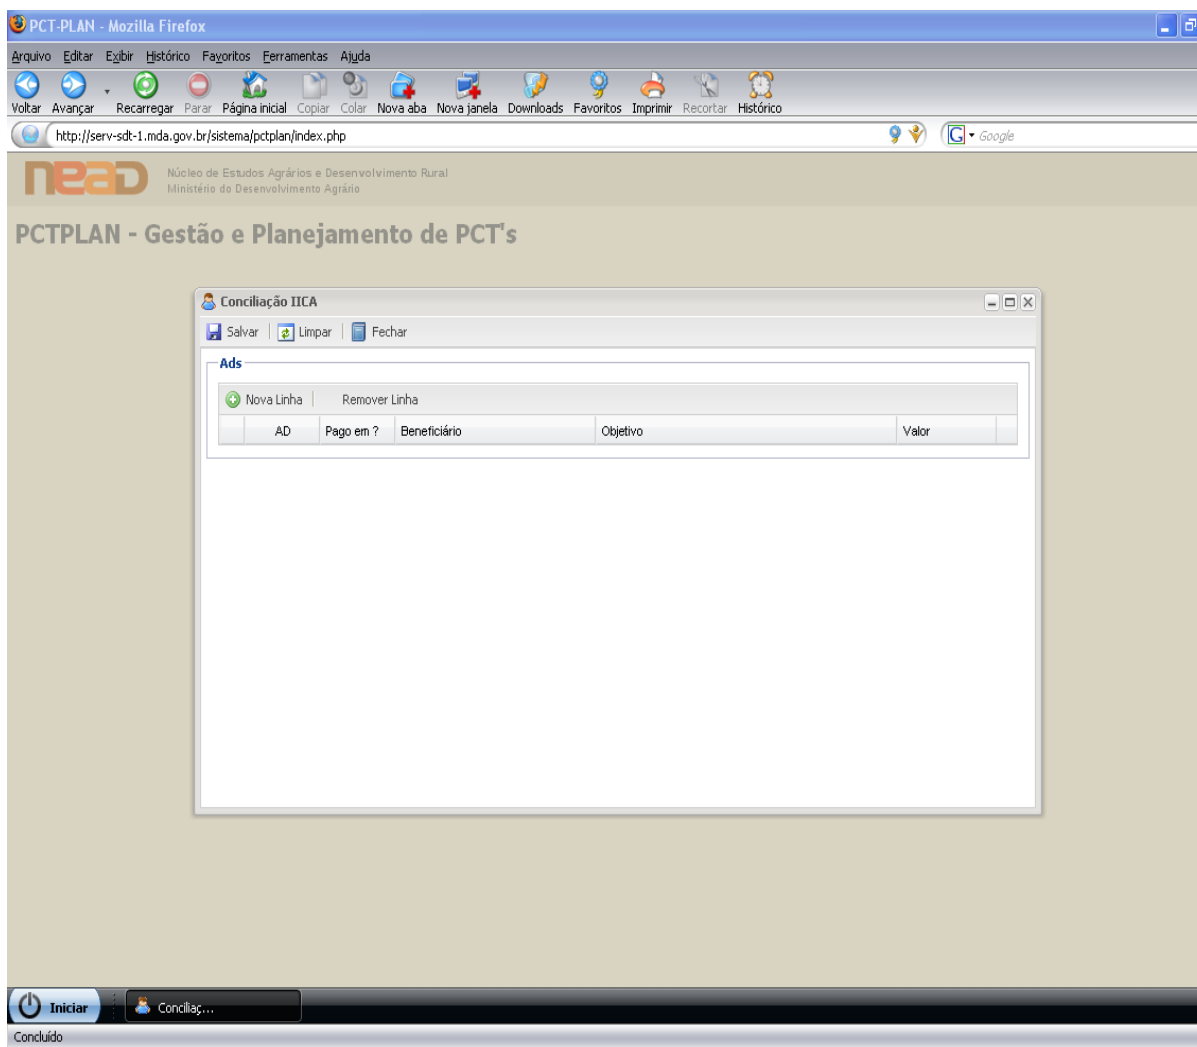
PCT-PLAN - Mozilla Firefox

Arquivo Editar Exibir Histórico Favoritos Ferramentas Ajuda

Voltar Avançar Recarregar Parar Página inicial Copiar Colar Nova aba Nova janela Downloads Favoritos Imprimir Recortar Histórico

http://serv-sdt-1.mda.gov.br/sistema/pctplan/index.php

Google

nead Núcleo de Estudos Agrários e Desenvolvimento Rural
Ministério do Desenvolvimento Agrário

PCTPLAN - Gestão e Planejamento de PCT's

Conciliação IICA

Salvar | Limpar | Fechar

Ads

Nova Linha | Remover Linha

| | AD | Pago em ? | Beneficiário | Objetivo | Valor |
|---|---|---|---|---|---|

Iniciar

Conciliaç...

Concluído